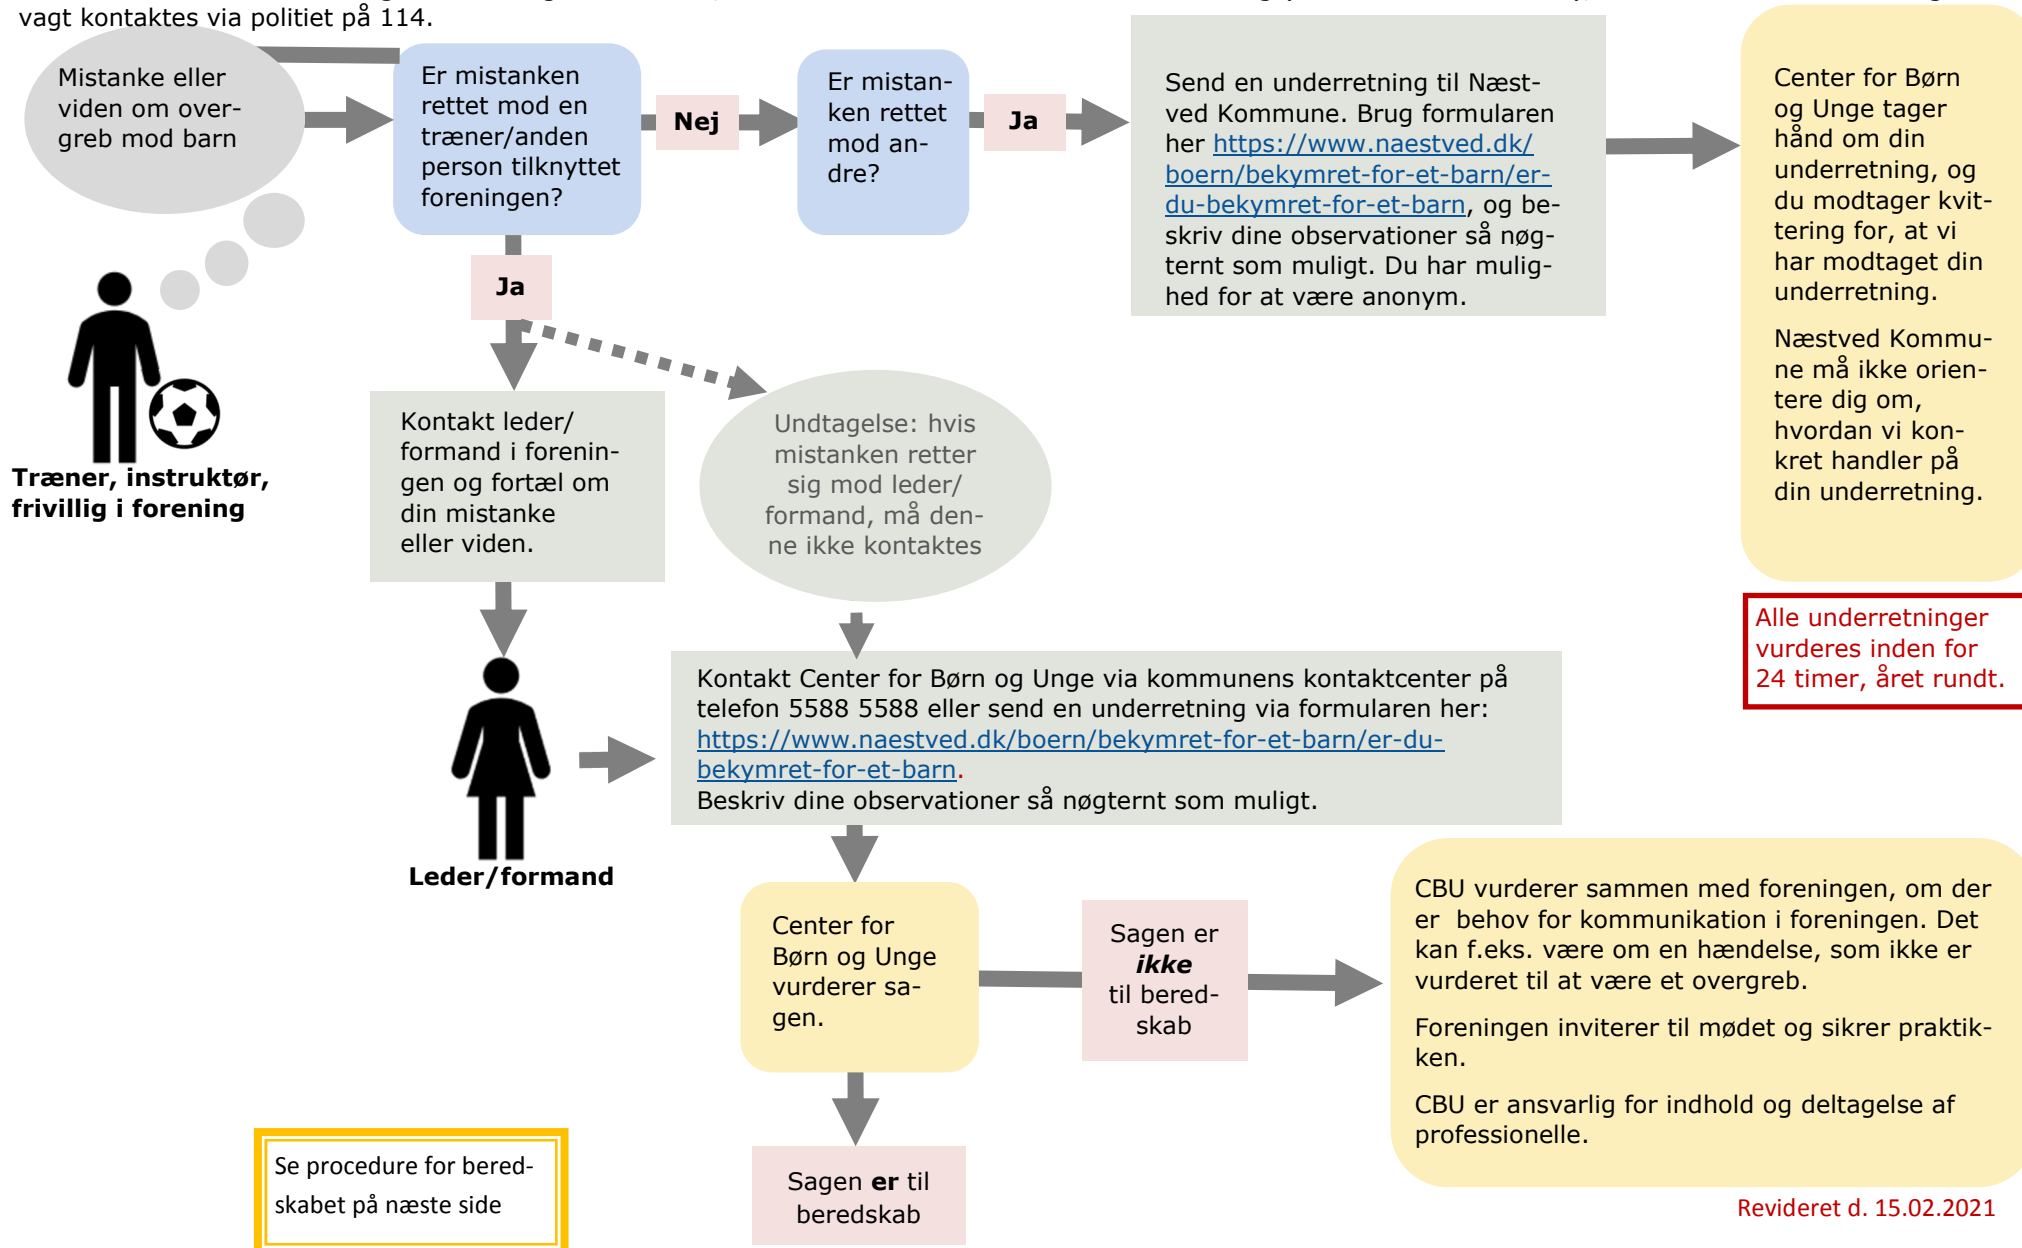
vagt kontaktes via politiet på 114.

Mistanke eller viden om overgreb mod barn

Er mistanken rettet mod en træner/anden person tilknyttet foreningen?

Nej

Er mistanken rettet mod andre?

Ja

Send en underretning til Næstved Kommune. Brug formularen her https://www.naestved.dk/boern/bekymret-for-et-barn/er-du-bekymret-for-et-barn, og beskriv dine observationer så nøgternt som muligt. Du har mulighed for at være anonym.

Center for Børn og Unge tager hånd om din underretning, og du modtager kvittering for, at vi har modtaget din underretning.

Næstved Kommune må ikke orientere dig om, hvordan vi konkret handler på din underretning.

Ja

Træner, instruktør, frivillig i forening

Kontakt leder/formand i foreningen og fortæl om din mistanke eller viden.

Undtagelse: hvis mistanken retter sig mod leder/formand, må denne ikke kontaktes

Alle underretninger vurderes inden for 24 timer, året rundt.

Kontakt Center for Børn og Unge via kommunens kontaktcenter på telefon 5588 5588 eller send en underretning via formularen her: https://www.naestved.dk/boern/bekymret-for-et-barn/er-du-bekymret-for-et-barn.
Beskriv dine observationer så nøgternt som muligt.

Leder/formand

Center for Børn og Unge vurderer sagen.

Sagen er ***ikke*** til beredskab

CBU vurderer sammen med foreningen, om der er behov for kommunikation i foreningen. Det kan f.eks. være om en hændelse, som ikke er vurderet til at være et overgreb.

Foreningen inviterer til mødet og sikrer praktikken.

CBU er ansvarlig for indhold og deltagelse af professionelle.

Se procedure for beredskabet på næste side

Sagen **er** til beredskab

Revideret d. 15.02.2021